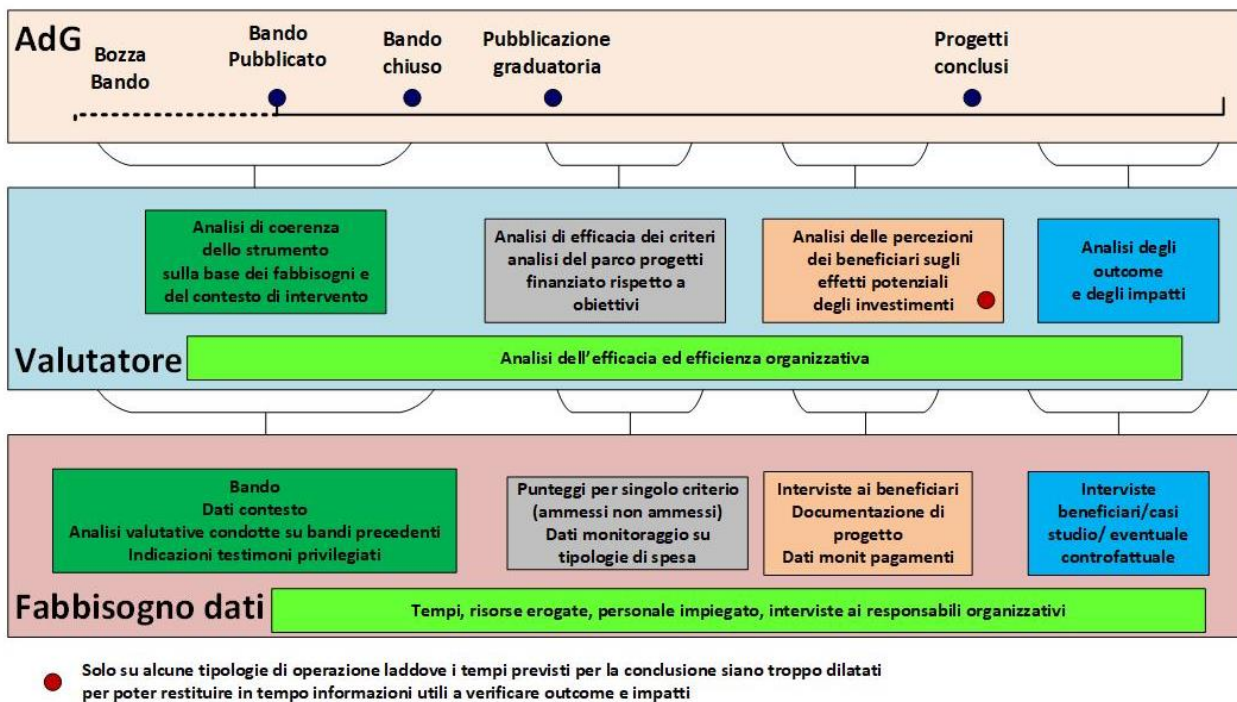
AdG

Bozza Bando

Bando Pubblicato

Bando chiuso

Pubblicazione graduatoria

Progetti conclusi

Analisi di coerenza dello strumento sulla base dei fabbisogni e del contesto di intervento

Analisi di efficacia dei criteri analisi del parco progetti finanziato rispetto a obiettivi

Analisi delle percezioni dei beneficiari sugli effetti potenziali degli investimenti

Analisi degli outcome e degli impatti

Valutatore

Analisi dell'efficacia ed efficienza organizzativa

Bando
Dati contesto
Analisi valutative condotte su bandi precedenti
Indicazioni testimoni privilegiati

Punteggi per singolo criterio (ammessi non ammessi)
Dati monitoraggio su tipologie di spesa

Interviste ai beneficiari
Documentazione di progetto
Dati monit pagamenti

Interviste beneficiari/casi studio/ eventuale controfattuale

Fabbisogno dati

Tempi, risorse erogate, personale impiegato, interviste ai responsabili organizzativi

Solo su alcune tipologie di operazione laddove i tempi previsti per la conclusione siano troppo dilatati per poter restituire in tempo informazioni utili a verificare outcome e impatti